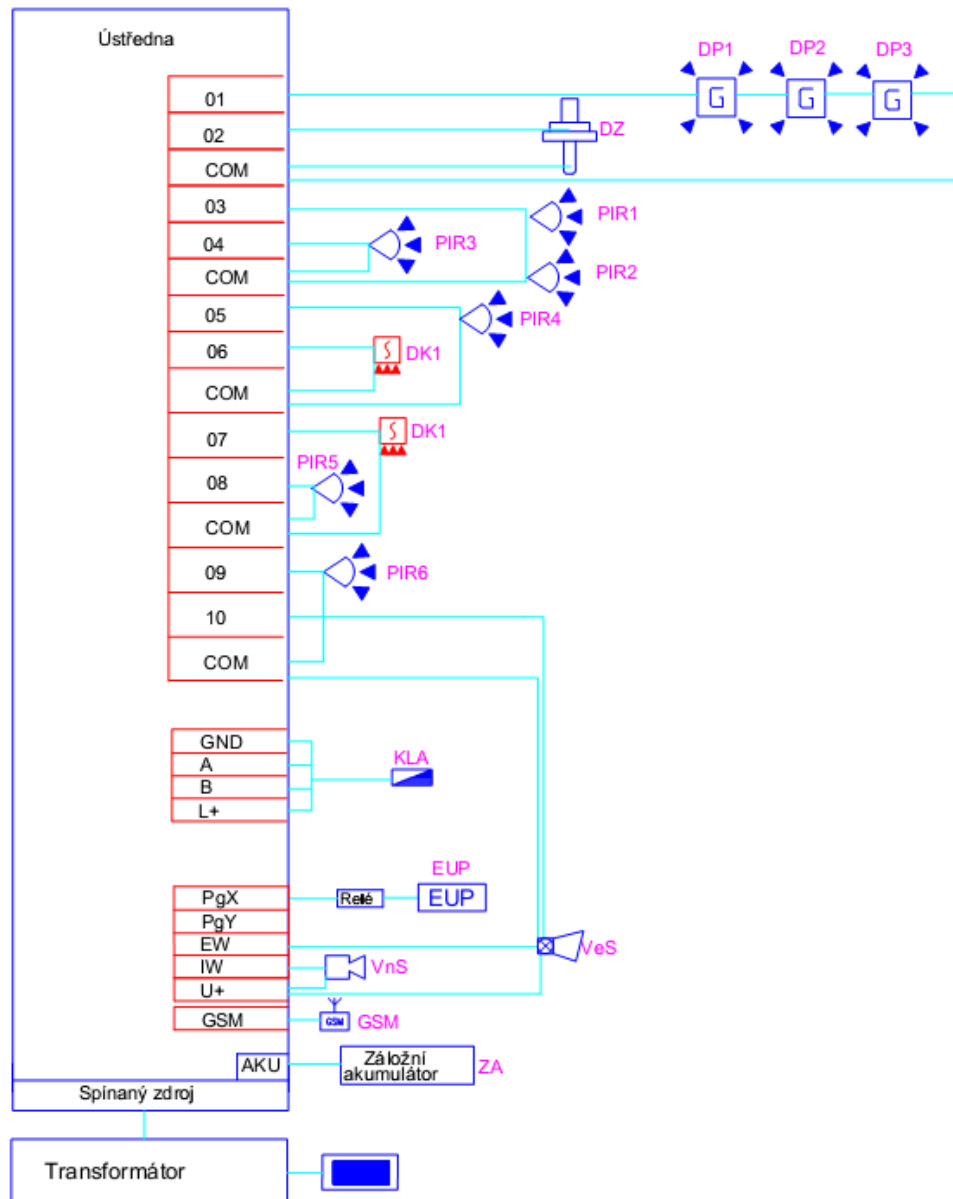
Ústředna

01
02
COM
03
04
COM
05
06
COM
07
08
COM
09
10
COM

DP1 DP2 DP3

G G G

DZ

PIR1
PIR3
PIR2
PIR4
DK1
DK1
PIR5
PIR6

GND
A
B
L+

KLA

EUP
Relé
EUP

PgX
PgY
EW
IW
U+

VeS
VnS

GSM
GSM
GSM

AKU
Záložní akumulátor
ZA

Spínaný zdroj

Transformátor